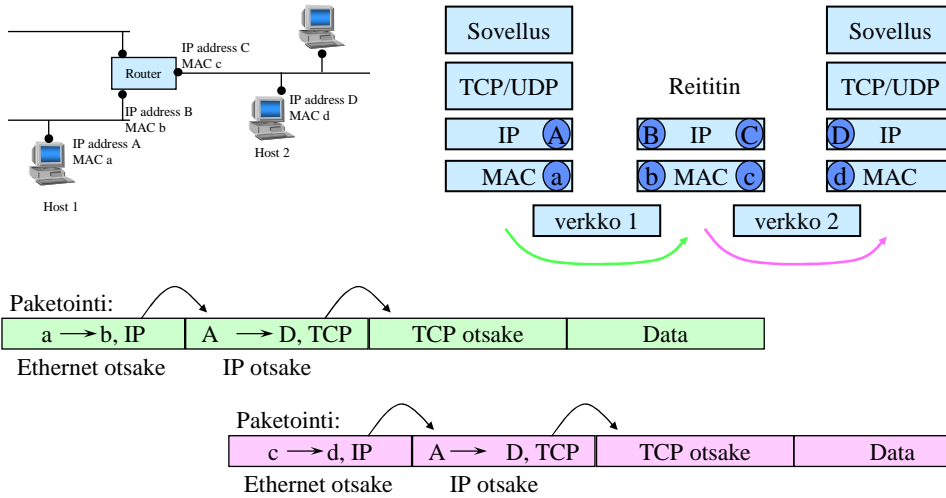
Router

IP address C
MAC c

IP address B
MAC b

IP address A
MAC a

Host 1

IP address D
MAC d

Host 2

Sovellus

TCP/UDP

IP A

MAC a

Reititin

B IP C

b MAC c

Sovellus

TCP/UDP

D IP

d MAC

verkko 1

verkko 2

Paketointi:

| a ⟶ b, IP | A ⟶ D, TCP | TCP otsake | Data |
|---|---|---|---|

Ethernet otsake

IP otsake

Paketointi:

| c ⟶ d, IP | A ⟶ D, TCP | TCP otsake | Data |
|---|---|---|---|

Ethernet otsake

IP otsake